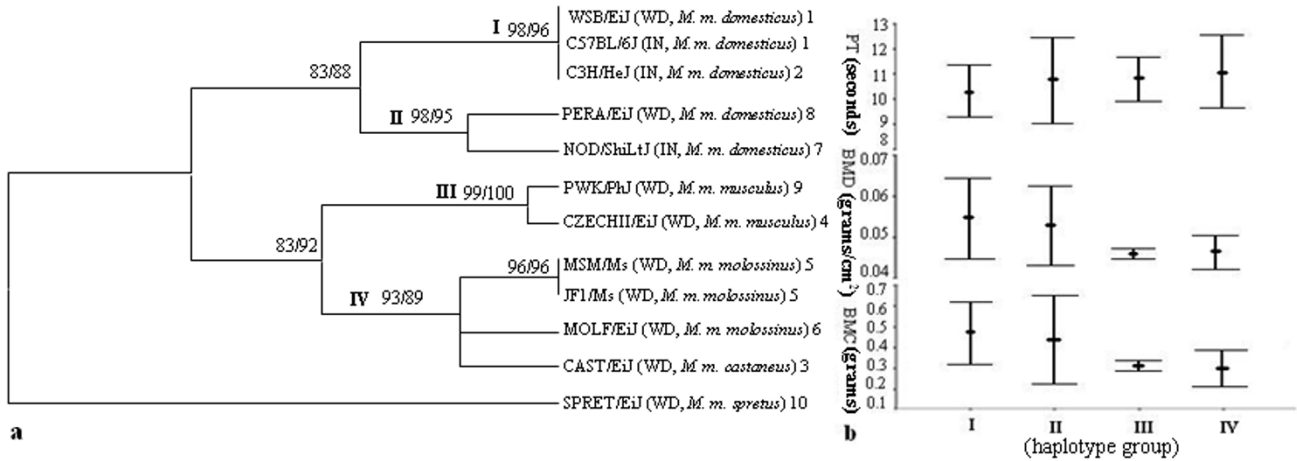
I 98/96
WSB/EiJ (WD, *M. m. domesticus*) 1
C57BL/6J (IN, *M. m. domesticus*) 1
83/88
C3H/HeJ (IN, *M. m. domesticus*) 2
II 98/95
PERA/EiJ (WD, *M. m. domesticus*) 8
NOD/ShiLtJ (IN, *M. m. domesticus*) 7
III 99/100
PWK/PhJ (WD, *M. m. musculus*) 9
CZECHII/EiJ (WD, *M. m. musculus*) 4
83/92
96/96
MSM/Ms (WD, *M. m. molossinus*) 5
IV 93/89
JF1/Ms (WD, *M. m. molossinus*) 5
MOLF/EiJ (WD, *M. m. molossinus*) 6
CAST/EiJ (WD, *M. m. castaneus*) 3
SPRET/EiJ (WD, *M. m. spretus*) 10
a

PT (seconds)
13
12
11
10
9
BMD (grams/cm$^2$)
0.07
0.06
0.05
0.04
BMC (grams)
0.7
0.6
0.5
0.4
0.3
0.2
0.1
b
I
II
III
IV
(haplotype group)